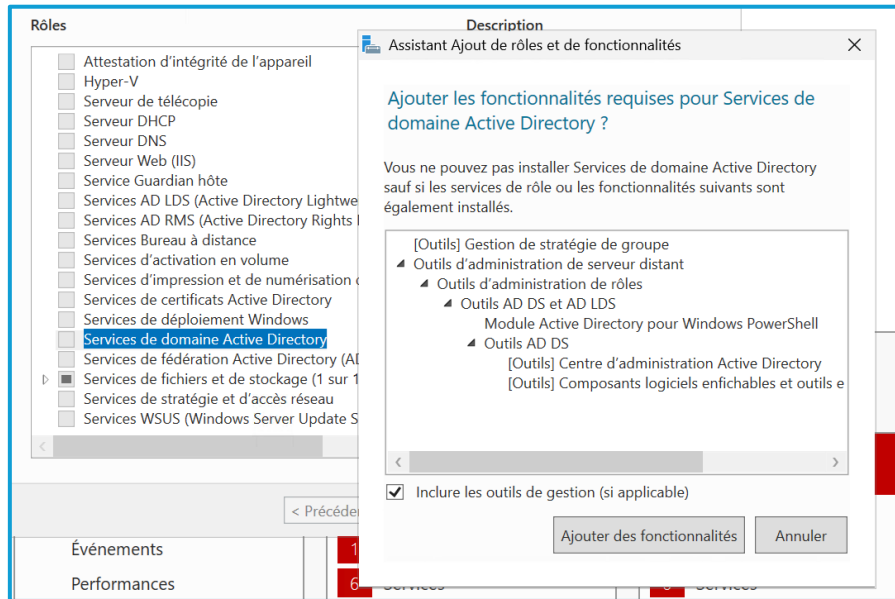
Rôles

Description

Attestation d'intégrité de l'appareil
Hyper-V
Serveur de télécopie
Serveur DHCP
Serveur DNS
Serveur Web (IIS)
Service Guardian hôte
Services AD LDS (Active Directory Lightwe
Services AD RMS (Active Directory Rights
Services Bureau à distance
Services d'activation en volume
Services d'impression et de numérisation d
Services de certificats Active Directory
Services de déploiement Windows
Services de domaine Active Directory
Services de fédération Active Directory (AD
Services de fichiers et de stockage (1 sur 1
Services de stratégie et d'accès réseau
Services WSUS (Windows Server Update S

< Précéde

Événements

Performances

1

6

Services

Services

Assistant Ajout de rôles et de fonctionnalités

Ajouter les fonctionnalités requises pour Services de domaine Active Directory ?

Vous ne pouvez pas installer Services de domaine Active Directory sauf si les services de rôle ou les fonctionnalités suivants sont également installés.

[Outils] Gestion de stratégie de groupe
Outils d'administration de serveur distant
Outils d'administration de rôles
Outils AD DS et AD LDS
Module Active Directory pour Windows PowerShell
Outils AD DS
[Outils] Centre d'administration Active Directory
[Outils] Composants logiciels enfichables et outils e

Inclure les outils de gestion (si applicable)

Ajouter des fonctionnalités

Annuler